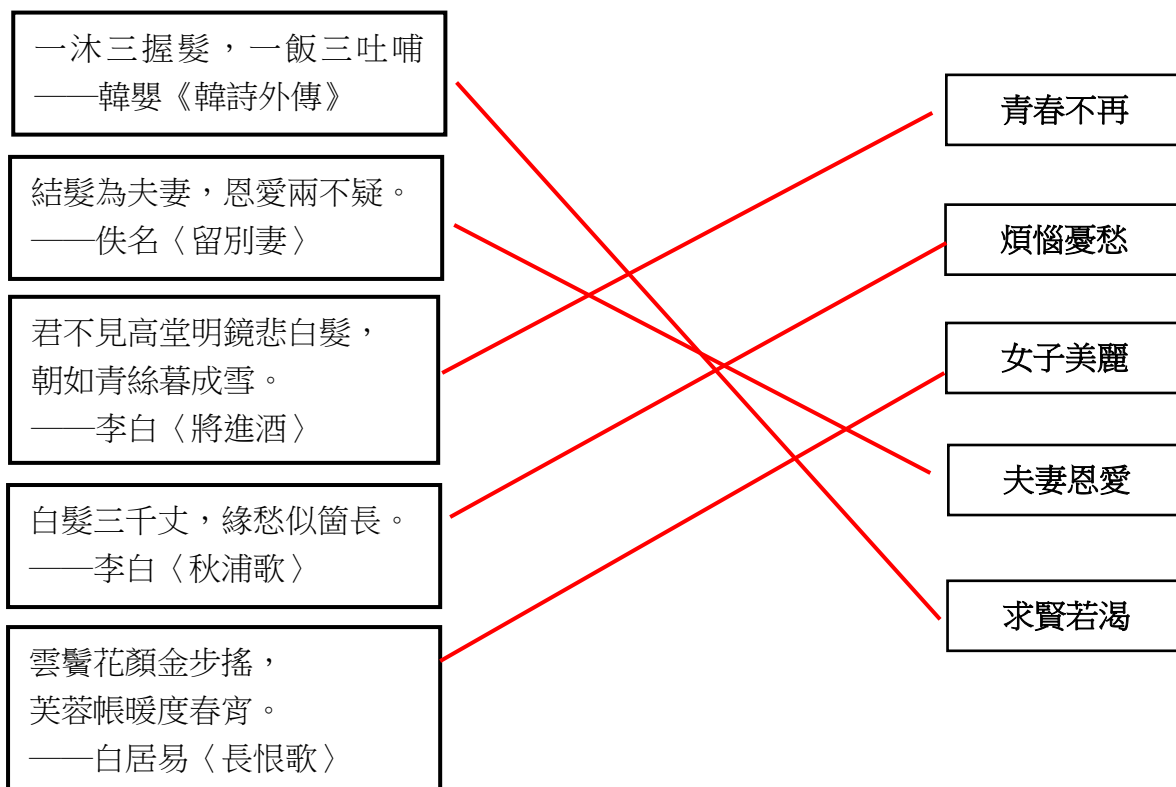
一沐三握髮，一飯三吐哺
——韓嬰《韓詩外傳》

結髮為夫妻，恩愛兩不疑。
——佚名〈留別妻〉

君不見高堂明鏡悲白髮，
朝如青絲暮成雪。
——李白〈將進酒〉

白髮三千丈，緣愁似箇長。
——李白〈秋浦歌〉

雲鬢花顏金步搖，
芙蓉帳暖度春宵。
——白居易〈長恨歌〉

青春不再

煩惱憂愁

女子美麗

夫妻恩愛

求賢若渴